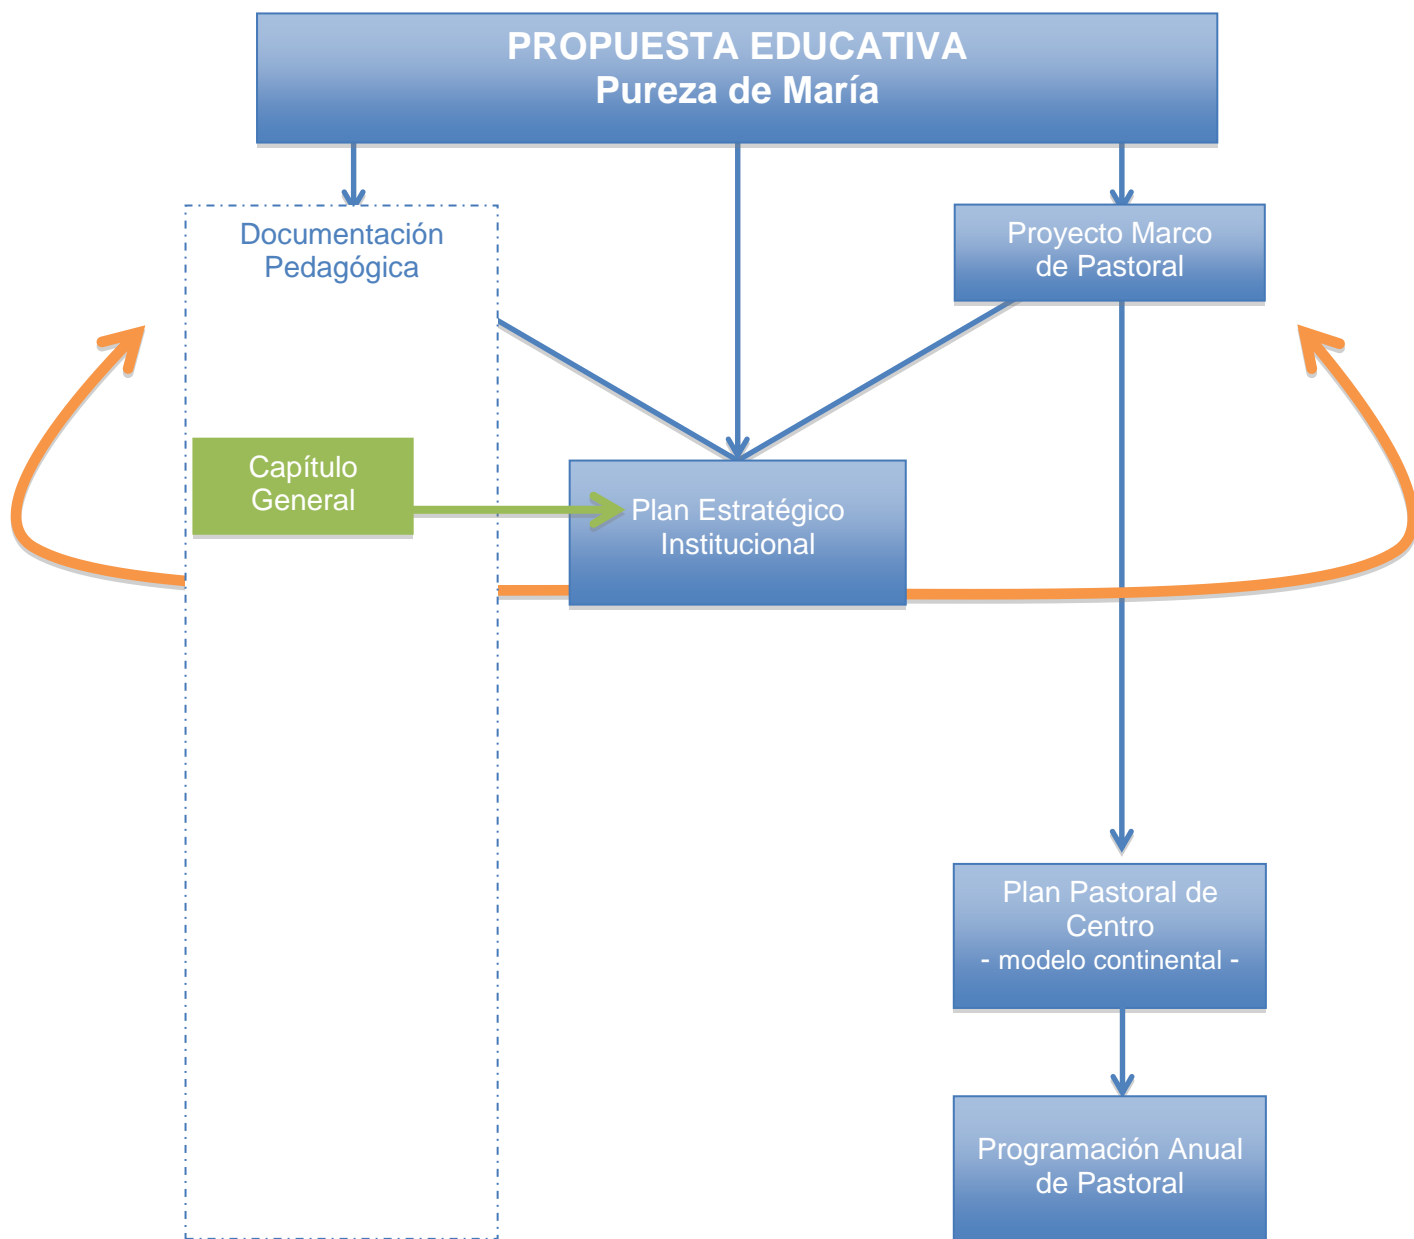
PROPUESTA EDUCATIVA
Pureza de María

Documentación Pedagógica

Proyecto Marco de Pastoral

Capítulo General

Plan Estratégico Institucional

Plan Pastoral de Centro
- modelo continental -

Programación Anual de Pastoral